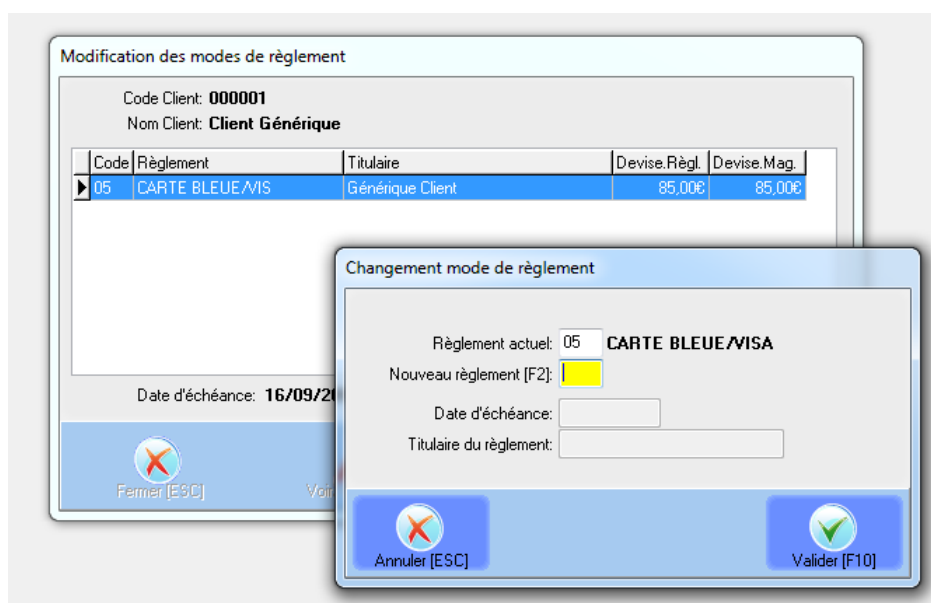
Modification des modes de règlement

Code Client: 000001
Nom Client: Client Générique

| Code | Règlement | Titulaire | Devise.Règl. | Devise.Mag. |
|---|---|---|---|---|
| 05 | CARTE BLEUE/VIS | Générique Client | 85,00€ | 85,00€ |

Date d'échéance: 16/09/2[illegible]

Fermer [ESC]

Voi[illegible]

Changement mode de règlement

Règlement actuel: 05 CARTE BLEUE/VISA
Nouveau règlement [F2]:
Date d'échéance:
Titulaire du règlement:

Annuler [ESC]

Valider [F10]